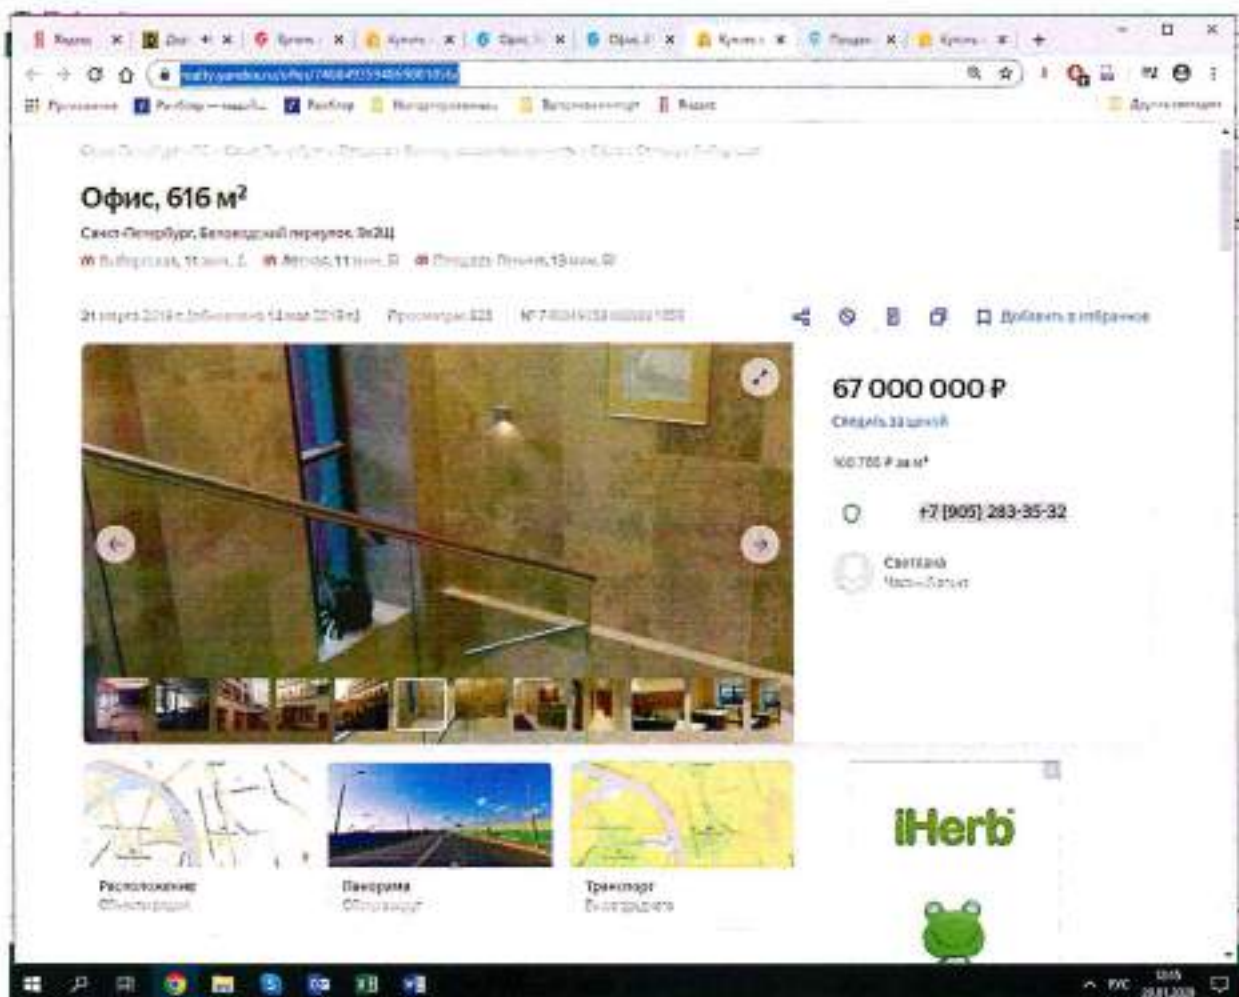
Яндекс | Офис | Купить | Купить | Офис | Офис | Купить | Продаж | Купить

realty.yandex.ru/offer/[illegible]

Приложения | Регистр | Регистр | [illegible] | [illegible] | Яндекс | Другие закладки

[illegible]

Офис, 616 м²

Санкт-Петербург, Беловодский переулок, 8к2Щ

Выборгская, 11 мин. | Лесная, 11 мин. | Площадь Ленина, 13 мин.

21 марта 2019 г. (обновлено 14 мая 2019 г.) | Просмотры: 325 | № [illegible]

Добавить в избранное

67 000 000 ₽

Следить за ценой

108 766 ₽ за м²

+7 (905) 283-35-32

Светлана
Частное лицо

Расположение
Обзор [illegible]

Панорама
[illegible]

Транспорт
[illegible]

iHerb

РУС
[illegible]